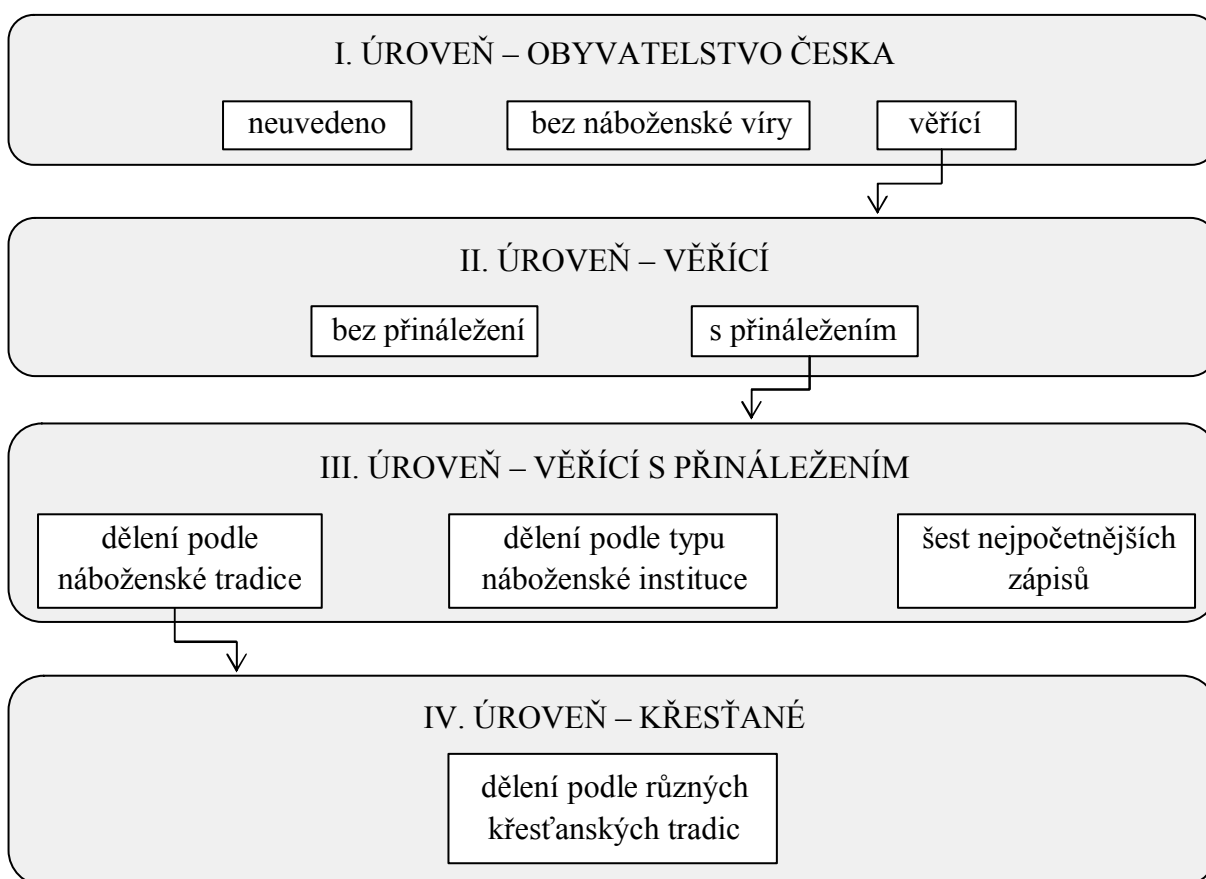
I. ÚROVEŇ – OBYVATELSTVO ČESKA

neuvedeno

bez náboženské víry

věřící

II. ÚROVEŇ – VĚŘÍCÍ

bez přináležení

s přináležením

III. ÚROVEŇ – VĚŘÍCÍ S PŘINÁLEŽENÍM

dělení podle náboženské tradice

dělení podle typu náboženské instituce

šest nejpočetnějších zápisů

IV. ÚROVEŇ – KŘESŤANÉ

dělení podle různých křesťanských tradic